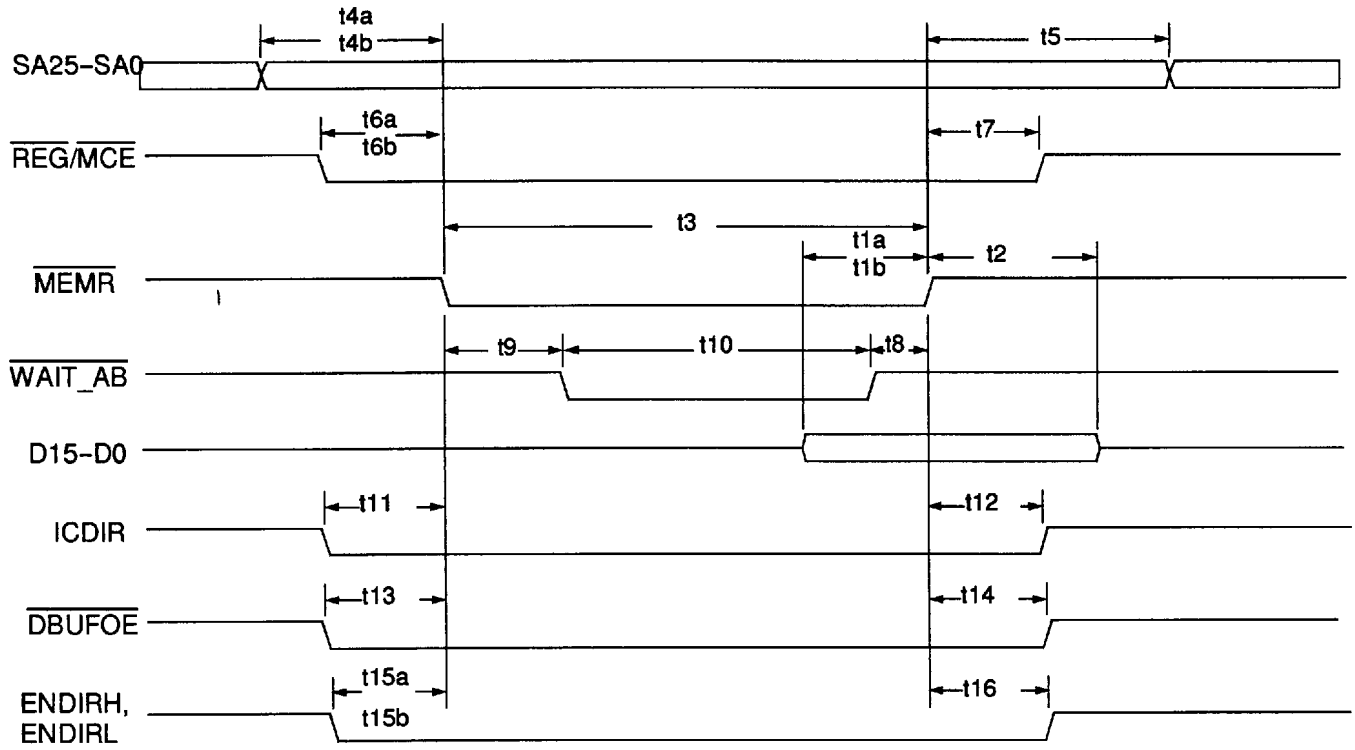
t4a
t4b
t5
SA25–SA0
t6a
t6b
t7
$\overline{REG}/\overline{MCE}$
t3
t1a
t1b
t2
$\overline{MEMR}$
t9
t10
t8
$\overline{WAIT\_AB}$
D15–D0
t11
t12
ICDIR
t13
t14
$\overline{DBUFOE}$
t15a
t15b
t16
ENDIRH,
ENDIRL